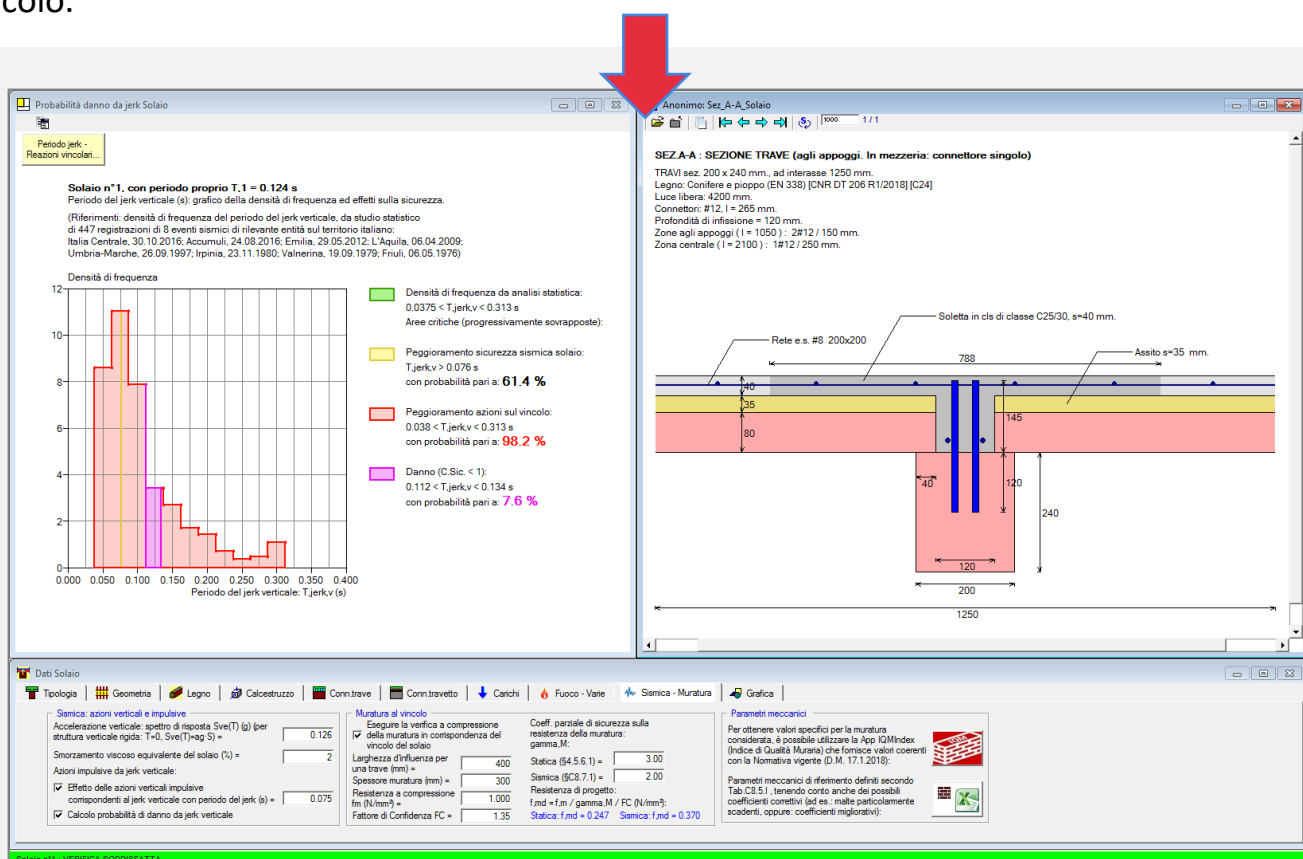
colo.

Probabilità danno da jerk Solaio

Periodo jerk - Reazioni vincolari...

Solaio n°1, con periodo proprio T,1 = 0.124 s
Periodo del jerk verticale (s): grafico della densità di frequenza ed effetti sulla sicurezza.

(Riferimenti: densità di frequenza del periodo del jerk verticale, da studio statistico di 447 registrazioni di 8 eventi sismici di rilevante entità sul territorio italiano: Italia Centrale, 30.10.2016; Accumuli, 24.08.2016; Emilia, 29.05.2012; L'Aquila, 06.04.2009; Umbria-Marche, 26.09.1997; Irpinia, 23.11.1980; Valnerina, 19.09.1979; Friuli, 06.05.1976)

Densità di frequenza

12
10
8
6
4
2
0
0.000 0.050 0.100 0.150 0.200 0.250 0.300 0.350 0.400
Periodo del jerk verticale: T,jerk,v (s)

Densità di frequenza da analisi statistica: 0.0375 < T,jerk,v < 0.313 s
Aree critiche (progressivamente sovrapposte):

Peggioramento sicurezza sismica solaio: T,jerk,v > 0.076 s con probabilità pari a: 61.4 %

Peggioramento azioni sul vincolo: 0.038 < T,jerk,v < 0.313 s con probabilità pari a: 98.2 %

Danno (C.Sic. < 1): 0.112 < T,jerk,v < 0.134 s con probabilità pari a: 7.6 %

Anonimo: Sez_A-A_Solaio

1000 1 / 1

SEZ.A-A : SEZIONE TRAVE (agli appoggi. In mezzeria: connettore singolo)
TRAVI sez. 200 x 240 mm., ad interasse 1250 mm.
Legno: Conifere e pioppo (EN 338) [CNR DT 206 R1/2018] [C24]
Luce libera: 4200 mm.
Connettori: #12, l = 265 mm.
Profondità di infissione = 120 mm.
Zone agli appoggi ( l = 1050 ) : 2#12 / 150 mm.
Zona centrale ( l = 2100 ) : 1#12 / 250 mm.

Soletta in cls di classe C25/30, s=40 mm.
Rete e.s. #8 200x200
788
Assito s=35 mm.
40
35
80
145
40
120
240
120
200
1250

Dati Solaio

Tipologia | Geometria | Legno | Calcestruzzo | Conn.trave | Conn.travetto | Carichi | Fuoco - Varie | Sismica - Muratura | Grafica

Sismica: azioni verticali e impulsive
Accelerazione verticale: spettro di risposta Sve(T) (g) (per struttura verticale rigida: T=0, Sve(T)=ag S) = 0.126
Smorzamento viscoso equivalente del solaio (%) = 2
Azioni impulsive da jerk verticale:
Effetto delle azioni verticali impulsive corrispondenti al jerk verticale con periodo del jerk (s) = 0.075
Calcolo probabilità di danno da jerk verticale

Muratura al vincolo
Eseguire la verifica a compressione della muratura in corrispondenza del vincolo del solaio
Larghezza d'influenza per una trave (mm) = 400
Spessore muratura (mm) = 300
Resistenza a compressione fm (N/mm²) = 1.000
Fattore di Confidenza FC = 1.35

Coeff. parziale di sicurezza sulla resistenza della muratura: gamma,M:
Statica (§4.5.6.1) = 3.00
Sismica (§C8.7.1) = 2.00
Resistenza di progetto:
f,md = f,m / gamma,M / FC (N/mm²):
Statica: f,md = 0.247 Sismica: f,md = 0.370

Parametri meccanici
Per ottenere valori specifici per la muratura considerata, è possibile utilizzare la App IQMIndex (Indice di Qualità Muraria) che fornisce valori coerenti con la Normativa vigente (D.M. 17.1.2018):

Parametri meccanici di riferimento definiti secondo Tab.C8.5.I , tenendo conto anche dei possibili coefficienti correttivi (ad es.: malte particolarmente scadenti, oppure: coefficienti migliorativi):

Solaio n°1 - VERIFICA SODDISFATTA